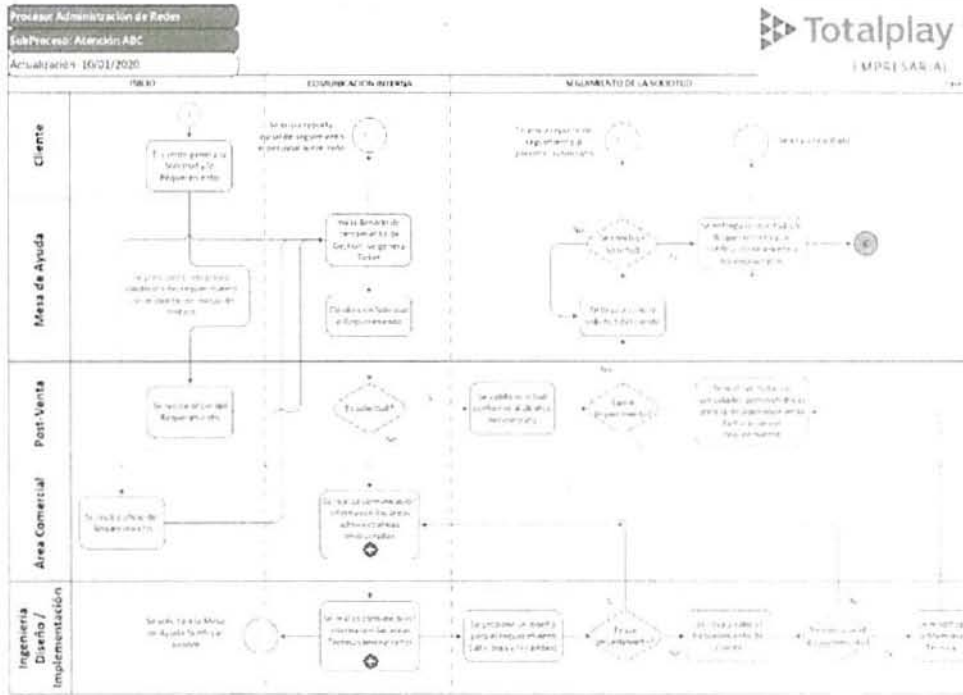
Proceso: Administración de Redes
SubProceso: Atención ABC
Actualización: 10/01/2020

Totalplay
EMPRESARIAL

INICIO
COMUNICACIÓN INTERNA
SEGUIMIENTO DE LA SOLICITUD

Cliente
Mesa de Ayuda
Post-Venta
Área Comercial
Ingeniería Diseño / Implementación

El cliente genera la Solicitud y/o Requerimiento

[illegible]

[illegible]

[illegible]

Mesa Brinda la herramienta de Gestión y se genera Ticket

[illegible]

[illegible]

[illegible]

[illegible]

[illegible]

Es solicitud?

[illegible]

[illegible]

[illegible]

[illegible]

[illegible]

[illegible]

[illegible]

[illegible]

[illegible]

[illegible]

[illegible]

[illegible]

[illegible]